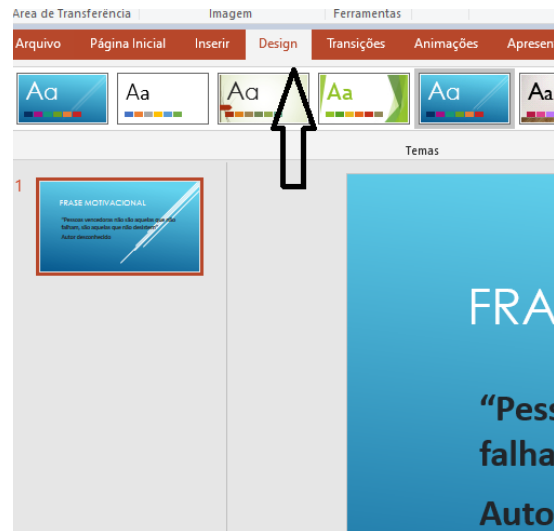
Área de Transferência
Imagem
Ferramentas

Arquivo
Página Inicial
Inserir
Design
Transições
Animações
Apresen

Aa
Aa
Aa
Aa
Aa
Aa

Temas

1

FRASE MOTIVACIONAL
"Pessoas vencedoras não são aquelas que nunca falham, são aquelas que não desistem"
Autor desconhecido

FRA
"Pess
falha
Auto